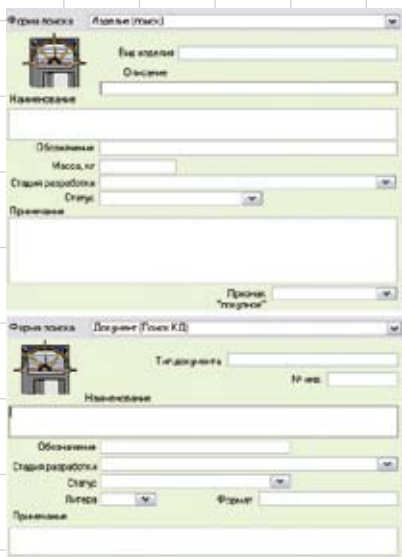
Форма поиска Изделие (поиск)

Вид изделия

Описание

Наименование

Обозначение

Масса, кг

Стадия разработки

Статус

Примечание

Признак "покупное"

Форма поиска Документ (Поиск КД)

Тип документа

№ инв.

Наименование

Обозначение

Стадия разработки

Статус

Литера

Формат

Примечание